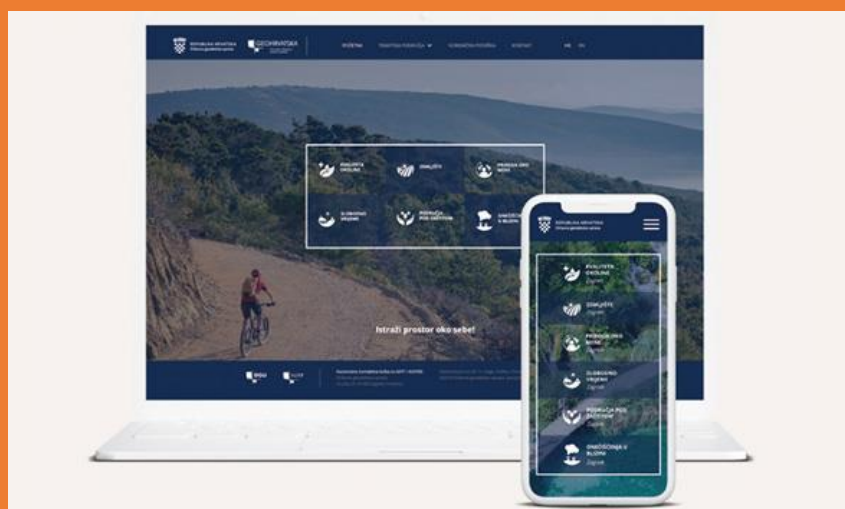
REPUBLIKA HRVATSKA
Državna geodetska uprava

GEOHRVATSKA

POČETNA
TEMATSKA PODRUČJA
GEOGRAFSKI PODACI
KONTAKT

KVALITETA OKOLIŠA
ZEMLJIŠTE
PRIRODA OKO NEBO
SLOBODNO VRIJEME
PODRUČJA POD ZAŠTITOM
ONEČIŠĆENJA U BLIZINI

Istraži prostor oko sebe!

DGU

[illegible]

REPUBLIKA HRVATSKA
Državna geodetska uprava

KVALITETA OKOLIŠA
Zagreb

ZEMLJIŠTE
Zagreb

PRIRODA OKO NEBO
Zagreb

SLOBODNO VRIJEME
Zagreb

PODRUČJA POD ZAŠTITOM
Zagreb

ONEČIŠĆENJA U BLIZINI
Zagreb